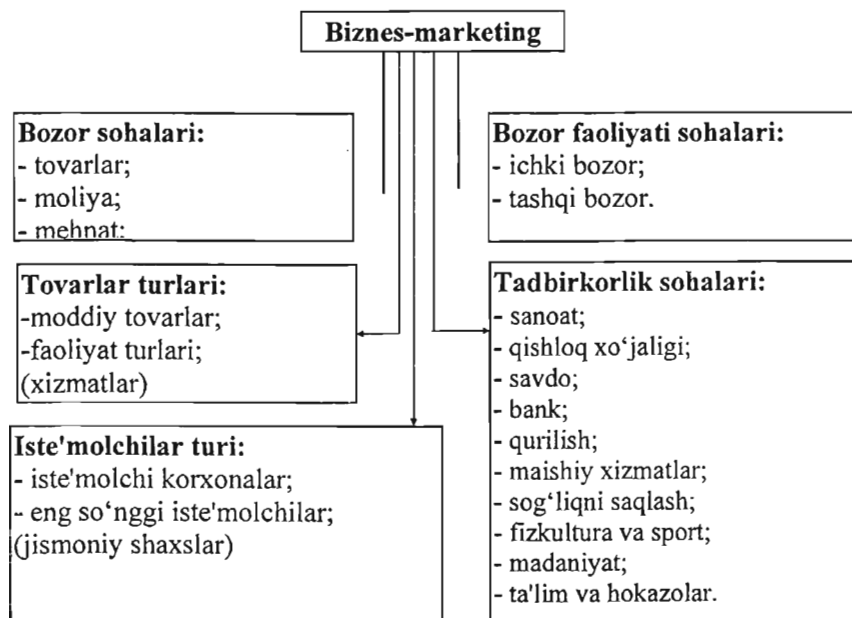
Biznes-marketing

Bozor sohalari:
- tovarlar;
- moliya;
- mehnat;

Bozor faoliyati sohalari:
- ichki bozor;
- tashqi bozor.

Tovarlar turlari:
-moddiy tovarlar;
-faoliyat turlari;
(xizmatlar)

Tadbirkorlik sohalari:
- sanoat;
- qishloq xo'jaligi;
- savdo;
- bank;
- qurilish;
- maishiy xizmatlar;
- sog'liqni saqlash;
- fizkultura va sport;
- madaniyat;
- ta'lim va hokazolar.

Iste'molchilar turi:
- iste'molchi korxonalar;
- eng so'nggi iste'molchilar;
(jismoniy shaxslar)